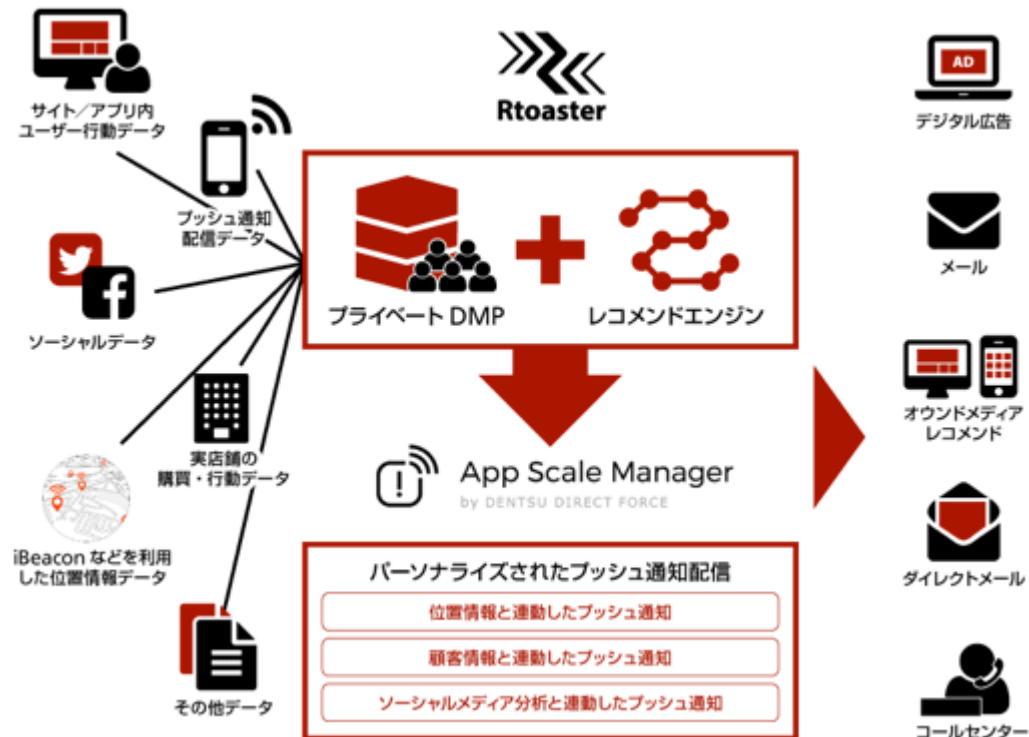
サイト／アプリ内
ユーザー行動データ

プッシュ通知
配信データ

ソーシャルデータ

実店舗の
購買・行動データ

iBeacon などを利用
した位置情報データ

その他データ

Rtoaster

プライベート DMP

レコメンドエンジン

App Scale Manager
by DENTSU DIRECT FORCE

パーソナライズされたプッシュ通知配信

位置情報と連動したプッシュ通知

顧客情報と連動したプッシュ通知

ソーシャルメディア分析と連動したプッシュ通知

AD

デジタル広告

メール

オウンドメディア
レコメンド

ダイレクトメール

コールセンター